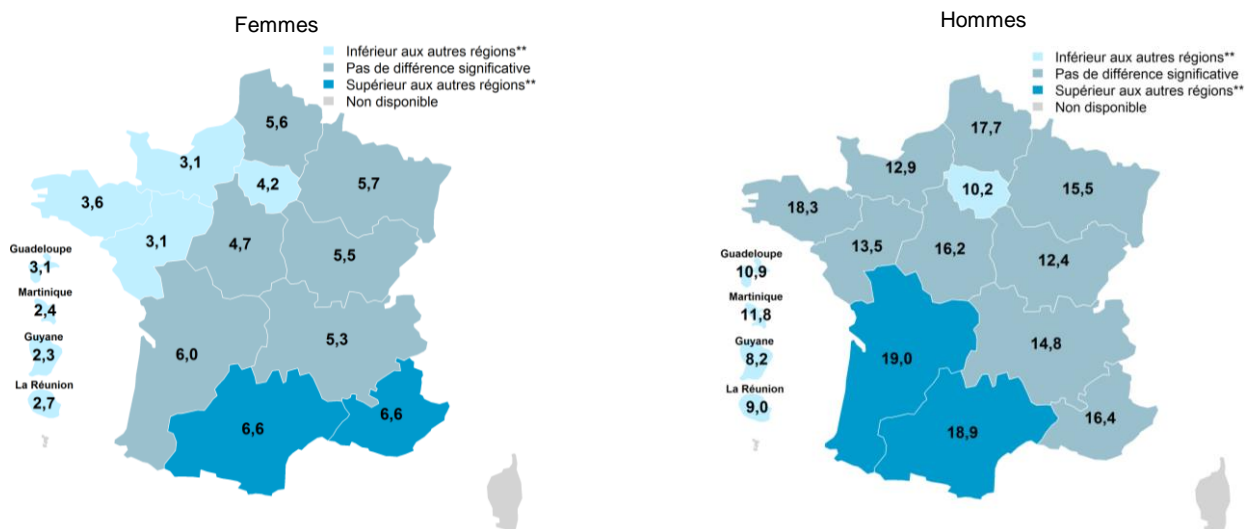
Femmes

Inférieur aux autres régions**
Pas de différence significative
Supérieur aux autres régions**
Non disponible

5,6
3,1
4,2
5,7
3,6
3,1
4,7
5,5
Guadeloupe
3,1
Martinique
2,4
Guyane
2,3
La Réunion
2,7
6,0
5,3
6,6
6,6

Hommes

Inférieur aux autres régions**
Pas de différence significative
Supérieur aux autres régions**
Non disponible

17,7
12,9
10,2
15,5
18,3
13,5
16,2
12,4
Guadeloupe
10,9
Martinique
11,8
Guyane
8,2
La Réunion
9,0
19,0
14,8
18,9
16,4